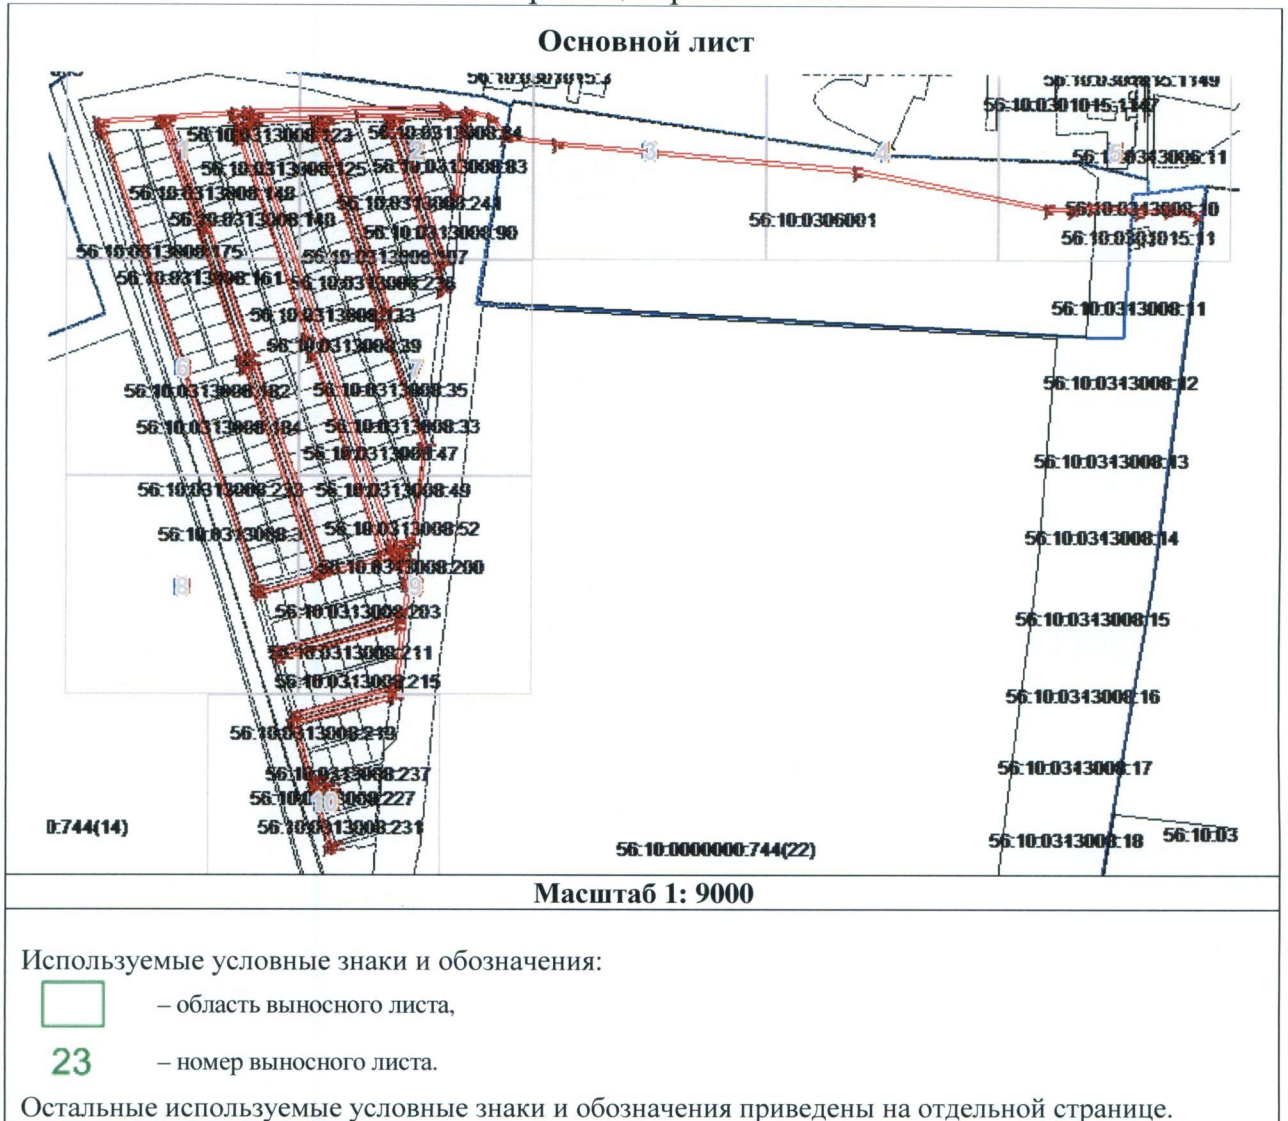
Основной лист

56:10:0301015:3
56:10:0301015:1149
56:10:0301015:1147
56:10:0313008:123
56:10:0313008:24
1
2
3
4
5
56:10:0313008:125
56:10:0313008:83
56:10:0313008:11
56:10:0313008:142
56:10:0313008:241
56:10:0306001
56:10:0313008:10
56:10:0313008:140
56:10:0313008:90
56:10:0301015:11
56:10:0313008:175
56:10:0313008:107
56:10:0313008:161
56:10:0313008:236
56:10:0313008:11
56:10:0313008:133
56:10:0313008:39
6
7
56:10:0313008:12
56:10:0313008:182
56:10:0313008:35
56:10:0313008:184
56:10:0313008:33
56:10:0313008:47
56:10:0313008:13
56:10:0313008:232
56:10:0313008:49
56:10:0313008:3
56:10:0313008:52
56:10:0313008:14
56:10:0313008:200
8
9
56:10:0313008:203
56:10:0313008:15
56:10:0313008:211
56:10:0313008:215
56:10:0313008:16
56:10:0313008:219
56:10:0313008:237
56:10:0313008:17
56:10:0313008:227
10
0:744(14)
56:10:0313008:231
56:10:0000000:744(22)
56:10:0313008:18
56:10:03

Масштаб 1: 9000

Используемые условные знаки и обозначения:

– область выносного листа,

23 – номер выносного листа.

Остальные используемые условные знаки и обозначения приведены на отдельной странице.